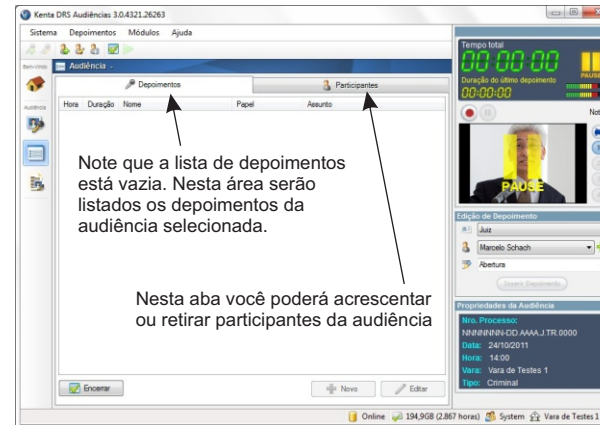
Kenta DRS Audiências 3.0.4321.26263

Sistema Depoimentos Módulos Ajuda

Bem-vindo

Audiência

Audiência

Depoimentos

Participantes

Hora Duração Nome Papel Assunto

Note que a lista de depoimentos está vazia. Nesta área serão listados os depoimentos da audiência selecionada.

Nesta aba você poderá acrescentar ou retirar participantes da audiência

Encerrar

Novo

Editar

Tempo total

00:00:00

Duração do último depoimento

00:00:00

PAUSE

Not

PAUSE

Edição de Depoimento

Juiz

Marcelo Schach

Abertura

Inserir Depoimento

Propriedades da Audiência

Nro. Processo:

NNNNNNN-DD.AAAA.J.TR.0000

Data: 24/10/2011

Hora: 14:00

Vara: Vara de Testes 1

Tipo: Criminal

Online 194,9GB (2.867 horas) System Vara de Testes 1